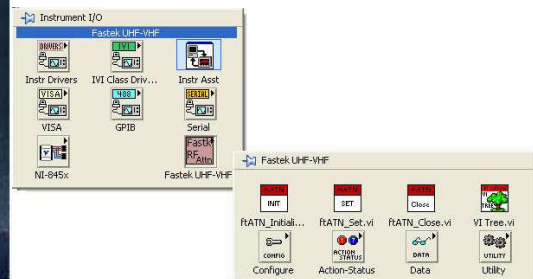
Instrument I/O

Fastek UHF-VHF

DRIVERS
Instr Drivers

IVI
IVI Class Driv...

Instr Asst

VISA
VISA

488
GPIB

SERIAL
Serial

NI-845x

Fastek RF Attn
Fastek UHF-VHF

Fastek UHF-VHF

ftATN INIT
ftATN_Initiali...

ftATN SET
ftATN_Set.vi

ftATN Close
ftATN_Close.vi

VI TREE
VI Tree.vi

CONFIG
Configure

ACTION STATUS
Action-Status

DATA
Data

UTILITY
Utility